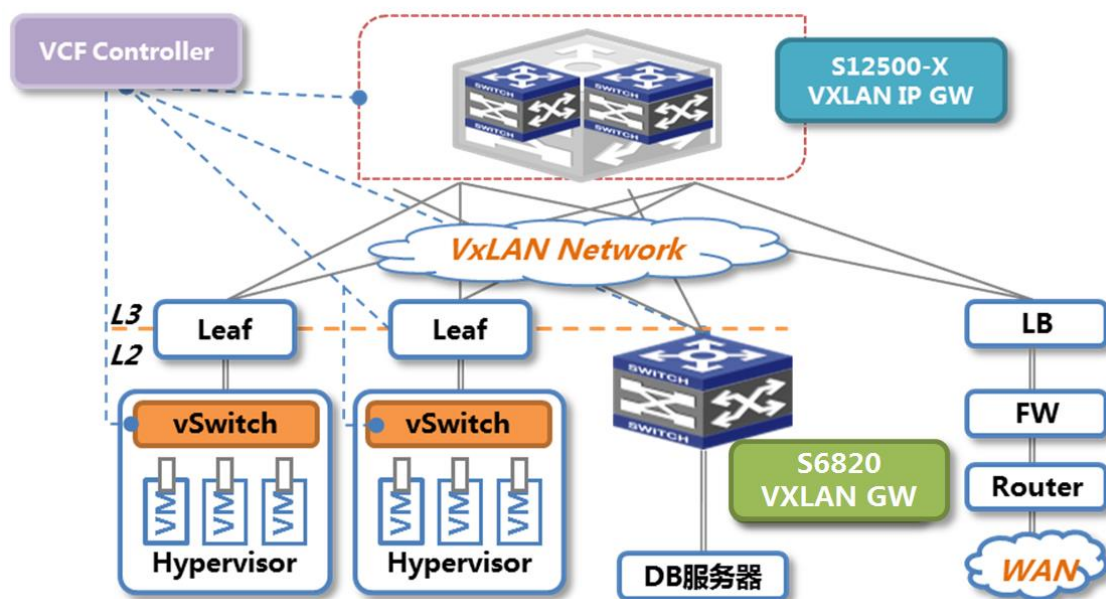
VCF Controller

SWITCH
SWITCH
SWITCH
SWITCH

S12500-X
VXLAN IP GW

VxLAN Network

L3
L2

Leaf

Leaf

LB

vSwitch

vSwitch

SWITCH
SWITCH

FW

VM VM VM

VM VM VM

S6820
VXLAN GW

Router

Hypervisor

Hypervisor

DB服务器

WAN